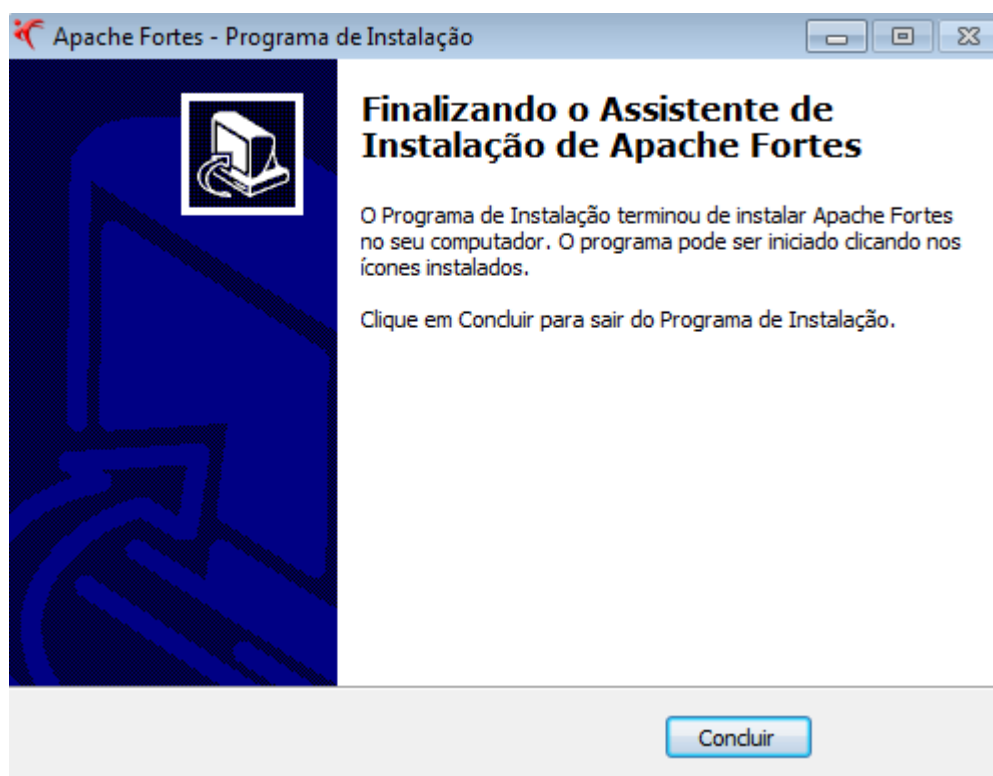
Apache Fortes - Programa de Instalação

Finalizando o Assistente de Instalação de Apache Fortes

O Programa de Instalação terminou de instalar Apache Fortes no seu computador. O programa pode ser iniciado clicando nos ícones instalados.

Clique em Concluir para sair do Programa de Instalação.

Concluir